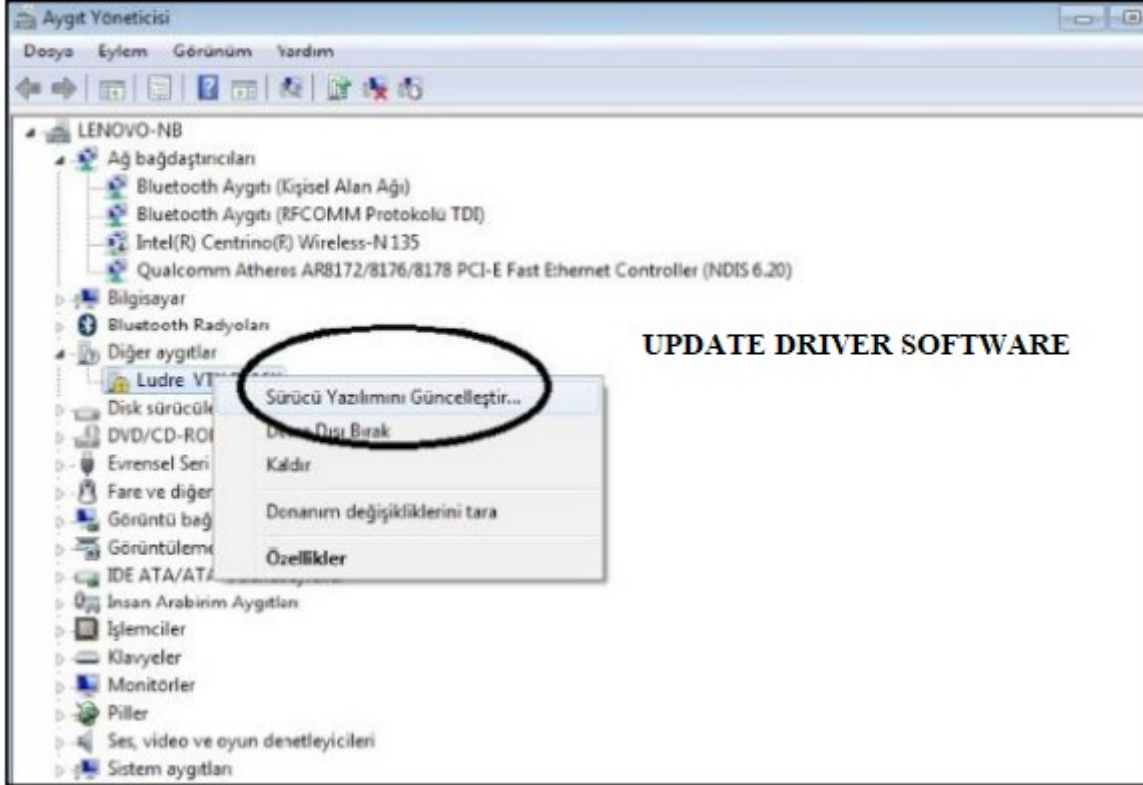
Aygıt Yöneticisi

Dosya Eylem Görünüm Yardım

LENOVO-NB
Ağ bağdaştırıcıları
Bluetooth Aygıtı (Kişisel Alan Ağı)
Bluetooth Aygıtı (RFCOMM Protokolü TDI)
Intel(R) Centrino(R) Wireless-N 135
Qualcomm Atheros AR8172/8176/8178 PCI-E Fast Ethernet Controller (NDIS 6.20)
Bilgisayar
Bluetooth Radyoları
Diğer aygıtlar
Ludre VT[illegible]
Disk sürücüle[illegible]
DVD/CD-ROI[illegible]
Evrensel Seri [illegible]
Fare ve diğer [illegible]
Görüntü bağ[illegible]
Görüntüleme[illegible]
IDE ATA/ATA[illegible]
İnsan Arabirim Aygıtları
İşlemciler
Klavyeler
Monitörler
Piller
Ses, video ve oyun denetleyicileri
Sistem aygıtları

Sürücü Yazılımını Güncelleştir...
Devre Dışı Bırak
Kaldır
Donanım değişikliklerini tara
Özellikler

UPDATE DRIVER SOFTWARE